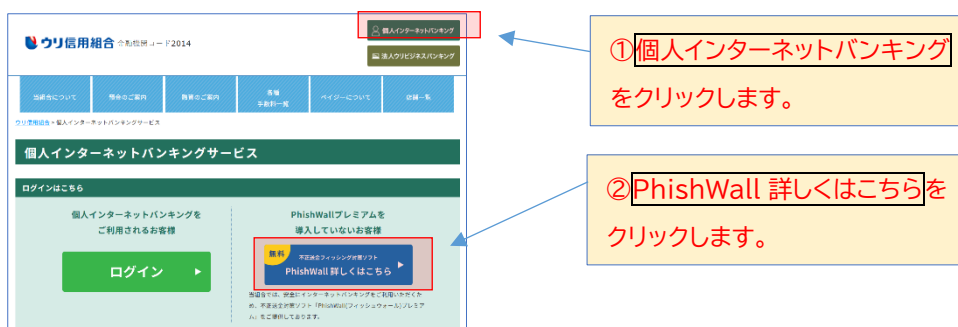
ウリ信用組合 金融機関コード2014

個人インターネットバンキング

法人ウリビジネスバンキング

当組合について | 預金のご案内 | 融資のご案内 | 各種手数料一覧 | ペイジーについて | 店舗一覧

ウリ信用組合 > 個人インターネットバンキングサービス

個人インターネットバンキングサービス

ログインはこちら

個人インターネットバンキングをご利用されるお客様

ログイン

PhishWallプレミアムを導入していないお客様

無料 不正送金フィッシング対策ソフト PhishWall 詳しくはこちら

当組合では、安全にインターネットバンキングをご利用いただくため、不正送金対策ソフト「PhishWall(フィッシュウォール)プレミアム」をご提供しております。

①個人インターネットバンキングをクリックします。

②PhishWall 詳しくはこちらをクリックします。